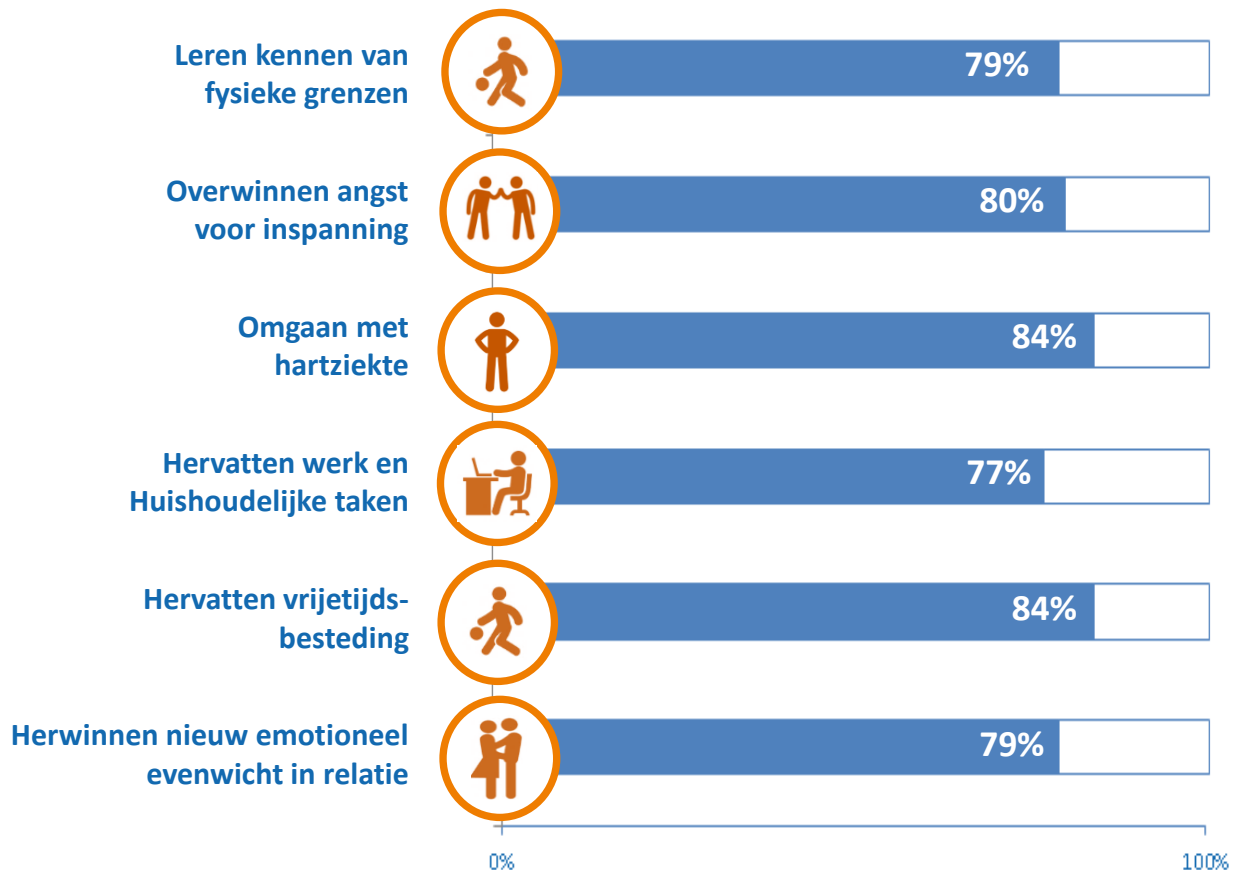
Leren kennen van fysieke grenzen
79%

Overwinnen angst voor inspanning
80%

Omgaan met hartziekte
84%

Hervatten werk en Huishoudelijke taken
77%

Hervatten vrijetijds-besteding
84%

Herwinnen nieuw emotioneel evenwicht in relatie
79%

0%
100%